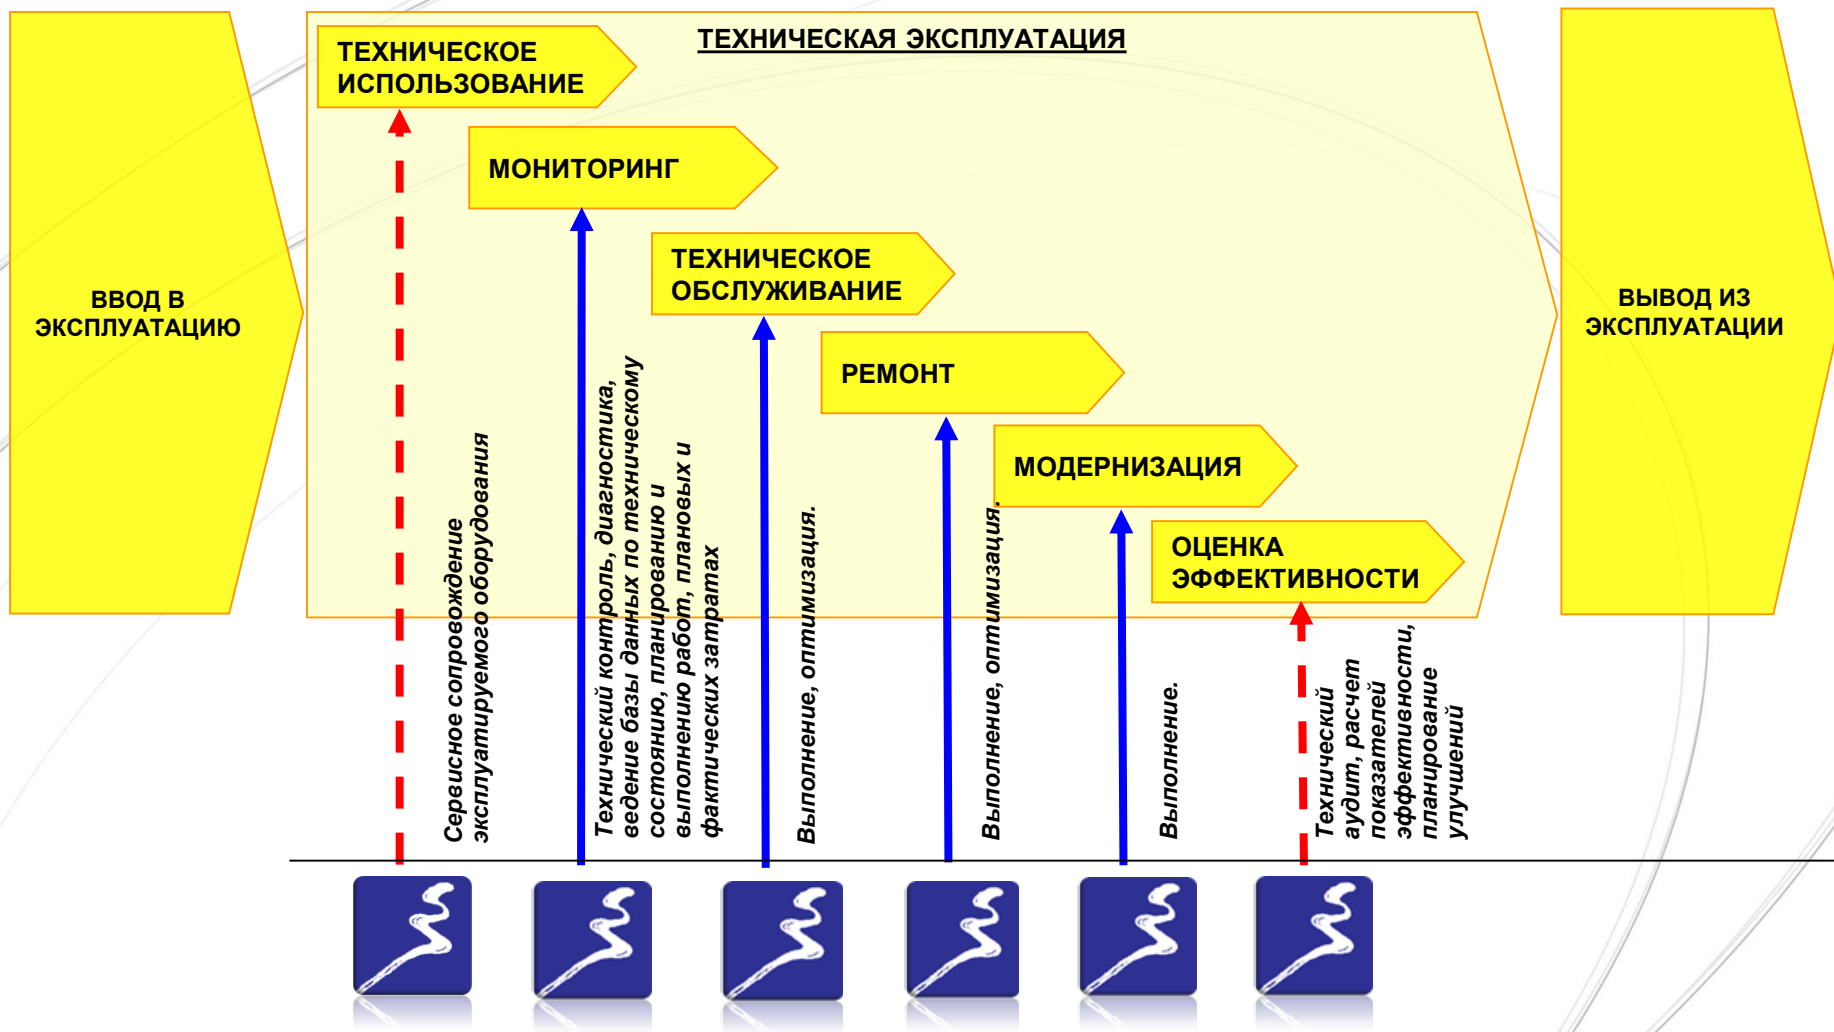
ВВОД В ЭКСПЛУАТАЦИЮ

ТЕХНИЧЕСКАЯ ЭКСПЛУАТАЦИЯ

ТЕХНИЧЕСКОЕ ИСПОЛЬЗОВАНИЕ

МОНИТОРИНГ

ТЕХНИЧЕСКОЕ ОБСЛУЖИВАНИЕ

РЕМОНТ

МОДЕРНИЗАЦИЯ

ОЦЕНКА ЭФФЕКТИВНОСТИ

ВЫВОД ИЗ ЭКСПЛУАТАЦИИ

Сервисное сопровождение эксплуатируемого оборудования

Технический контроль, диагностика, ведение базы данных по техническому состоянию, планированию и выполнению работ, плановых и фактических затратах

Выполнение, оптимизация.

Выполнение, оптимизация.

Выполнение.

Технический аудит, расчет показателей эффективности, планирование улучшений